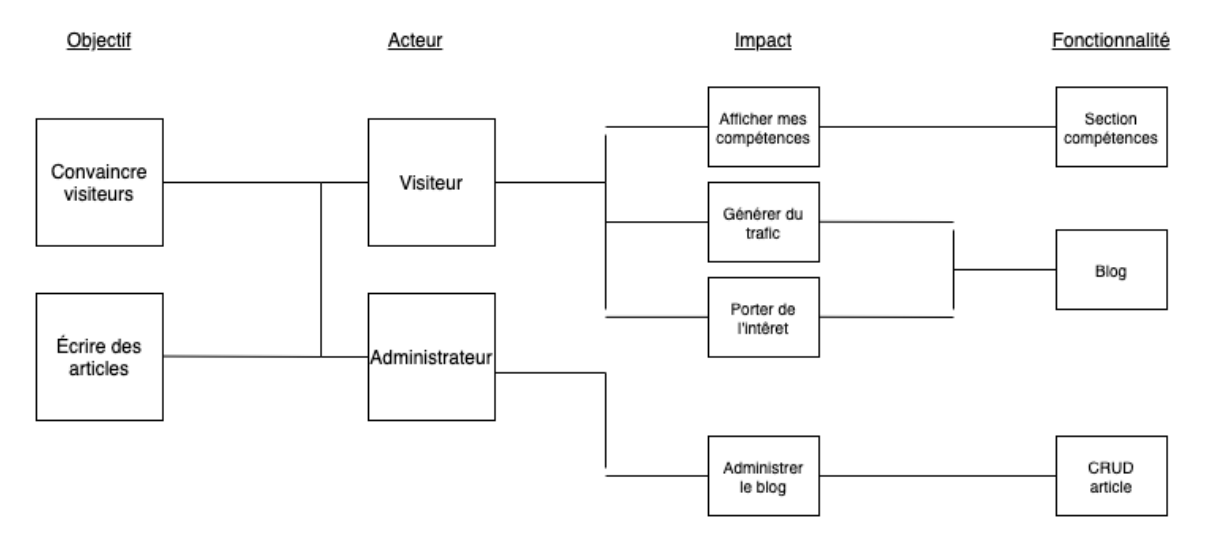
Objectif

Acteur

Impact

Fonctionnalité

Convaincre visiteurs

Écrire des articles

Visiteur

Administrateur

Afficher mes compétences

Générer du trafic

Porter de l'intêret

Administrer le blog

Section compétences

Blog

CRUD article